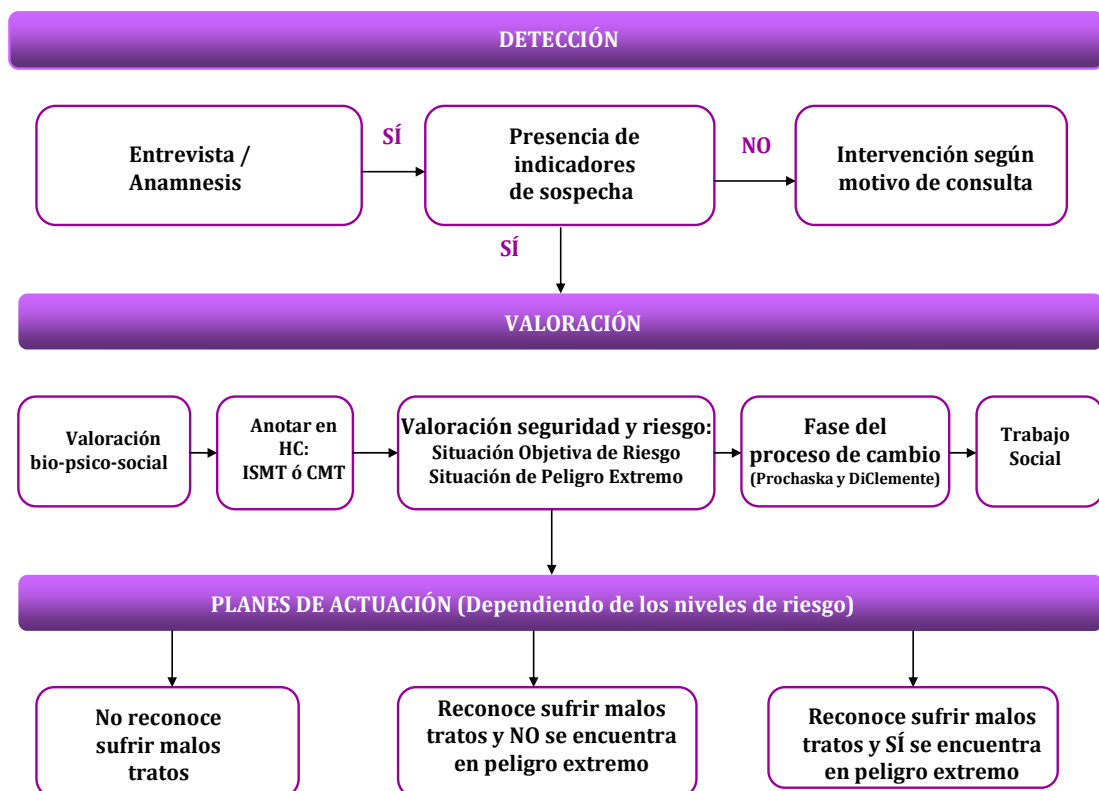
DETECCIÓN

Entrevista / Anamnesis

SÍ

Presencia de indicadores de sospecha

NO

Intervención según motivo de consulta

SÍ

VALORACIÓN

Valoración bio-psico-social

Anotar en HC: ISMT ó CMT

Valoración seguridad y riesgo: Situación Objetiva de Riesgo Situación de Peligro Extremo

Fase del proceso de cambio (Prochaska y DiClemente)

Trabajo Social

PLANES DE ACTUACIÓN (Dependiendo de los niveles de riesgo)

No reconoce sufrir malos tratos

Reconoce sufrir malos tratos y NO se encuentra en peligro extremo

Reconoce sufrir malos tratos y SÍ se encuentra en peligro extremo